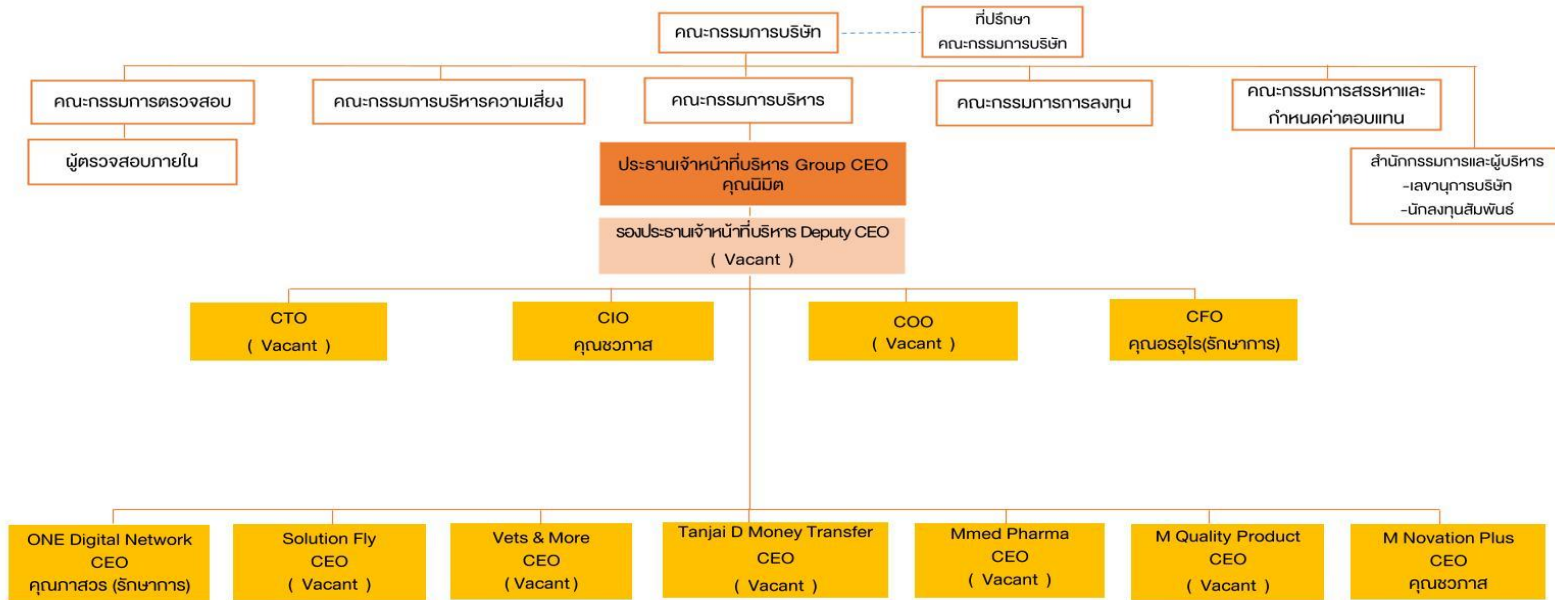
คณะกรรมการบริษัท

ที่ปรึกษา
คณะกรรมการบริษัท

คณะกรรมการตรวจสอบ

ผู้ตรวจสอบภายใน

คณะกรรมการบริหารความเสี่ยง

คณะกรรมการบริหาร

คณะกรรมการการลงทุน

คณะกรรมการสรรหาและกำหนดค่าตอบแทน

สำนักกรรมการและผู้บริหาร
-เลขานุการบริษัท
-นักลงทุนสัมพันธ์

ประธานเจ้าหน้าที่บริหาร Group CEO
คุณนิมิต

รองประธานเจ้าหน้าที่บริหาร Deputy CEO
( Vacant )

CTO
( Vacant )

CIO
คุณชวภาส

COO
( Vacant )

CFO
คุณอรอุไร(รักษาการ)

ONE Digital Network
CEO
คุณภาสวร (รักษาการ)

Solution Fly
CEO
( Vacant )

Vets & More
CEO
(Vacant)

Tanjai D Money Transfer
CEO
( Vacant )

Mmed Pharma
CEO
( Vacant )

M Quality Product
CEO
( Vacant )

M Novation Plus
CEO
คุณชวภาส